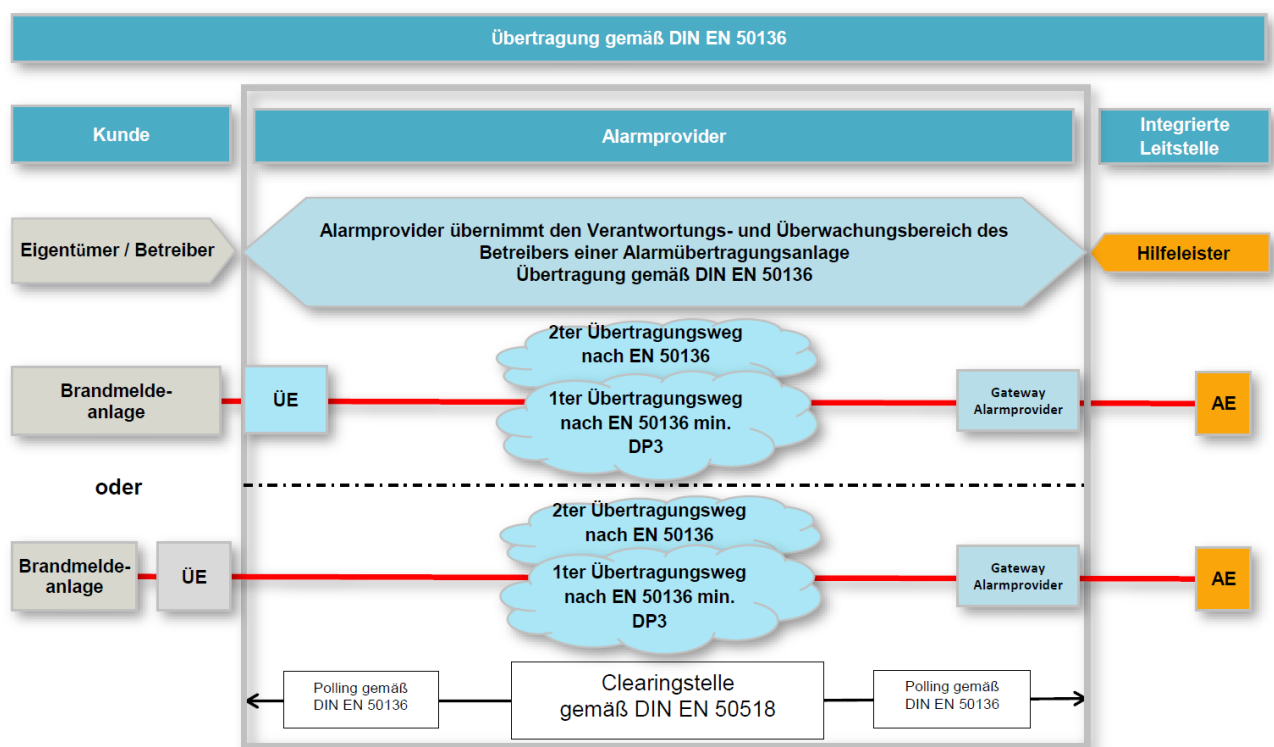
Übertragung gemäß DIN EN 50136

Kunde

Alarmprovider

Integrierte Leitstelle

Eigentümer / Betreiber

Alarmprovider übernimmt den Verantwortungs- und Überwachungsbereich des Betreibers einer Alarmübertragungsanlage
Übertragung gemäß DIN EN 50136

Hilfeleister

2ter Übertragungsweg nach EN 50136

Brandmeldeanlage

ÜE

1ter Übertragungsweg nach EN 50136 min. DP3

Gateway Alarmprovider

AE

oder

2ter Übertragungsweg nach EN 50136

Brandmeldeanlage

ÜE

1ter Übertragungsweg nach EN 50136 min. DP3

Gateway Alarmprovider

AE

Polling gemäß DIN EN 50136

Clearingstelle gemäß DIN EN 50518

Polling gemäß DIN EN 50136